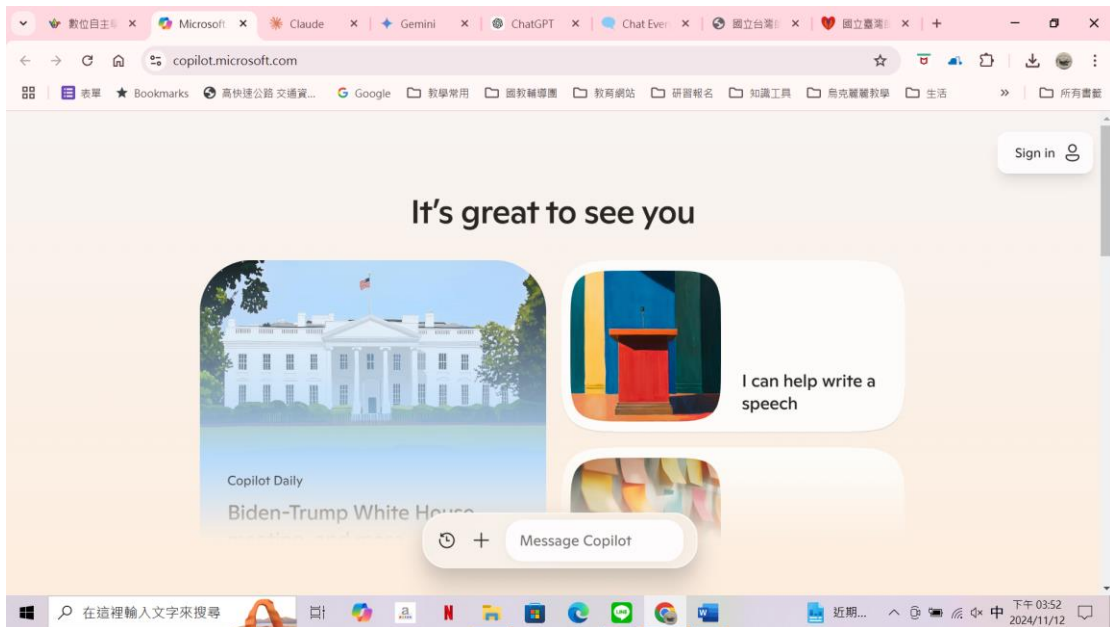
數位自主學 ×
Microsoft ×
Claude ×
Gemini ×
ChatGPT ×
Chat Ever ×
國立台灣師 ×
國立臺灣師 ×
+

copilot.microsoft.com

表單 Bookmarks 高快速公路 交通資... Google 教學常用 國教輔導團 教育網站 研習報名 知識工具 烏克麗麗教學 生活 » 所有書籤

Sign in

It's great to see you

Copilot Daily
Biden-Trump White House

I can help write a speech

Message Copilot

在這裡輸入文字來搜尋
近期...
中
下午 03:52
2024/11/12